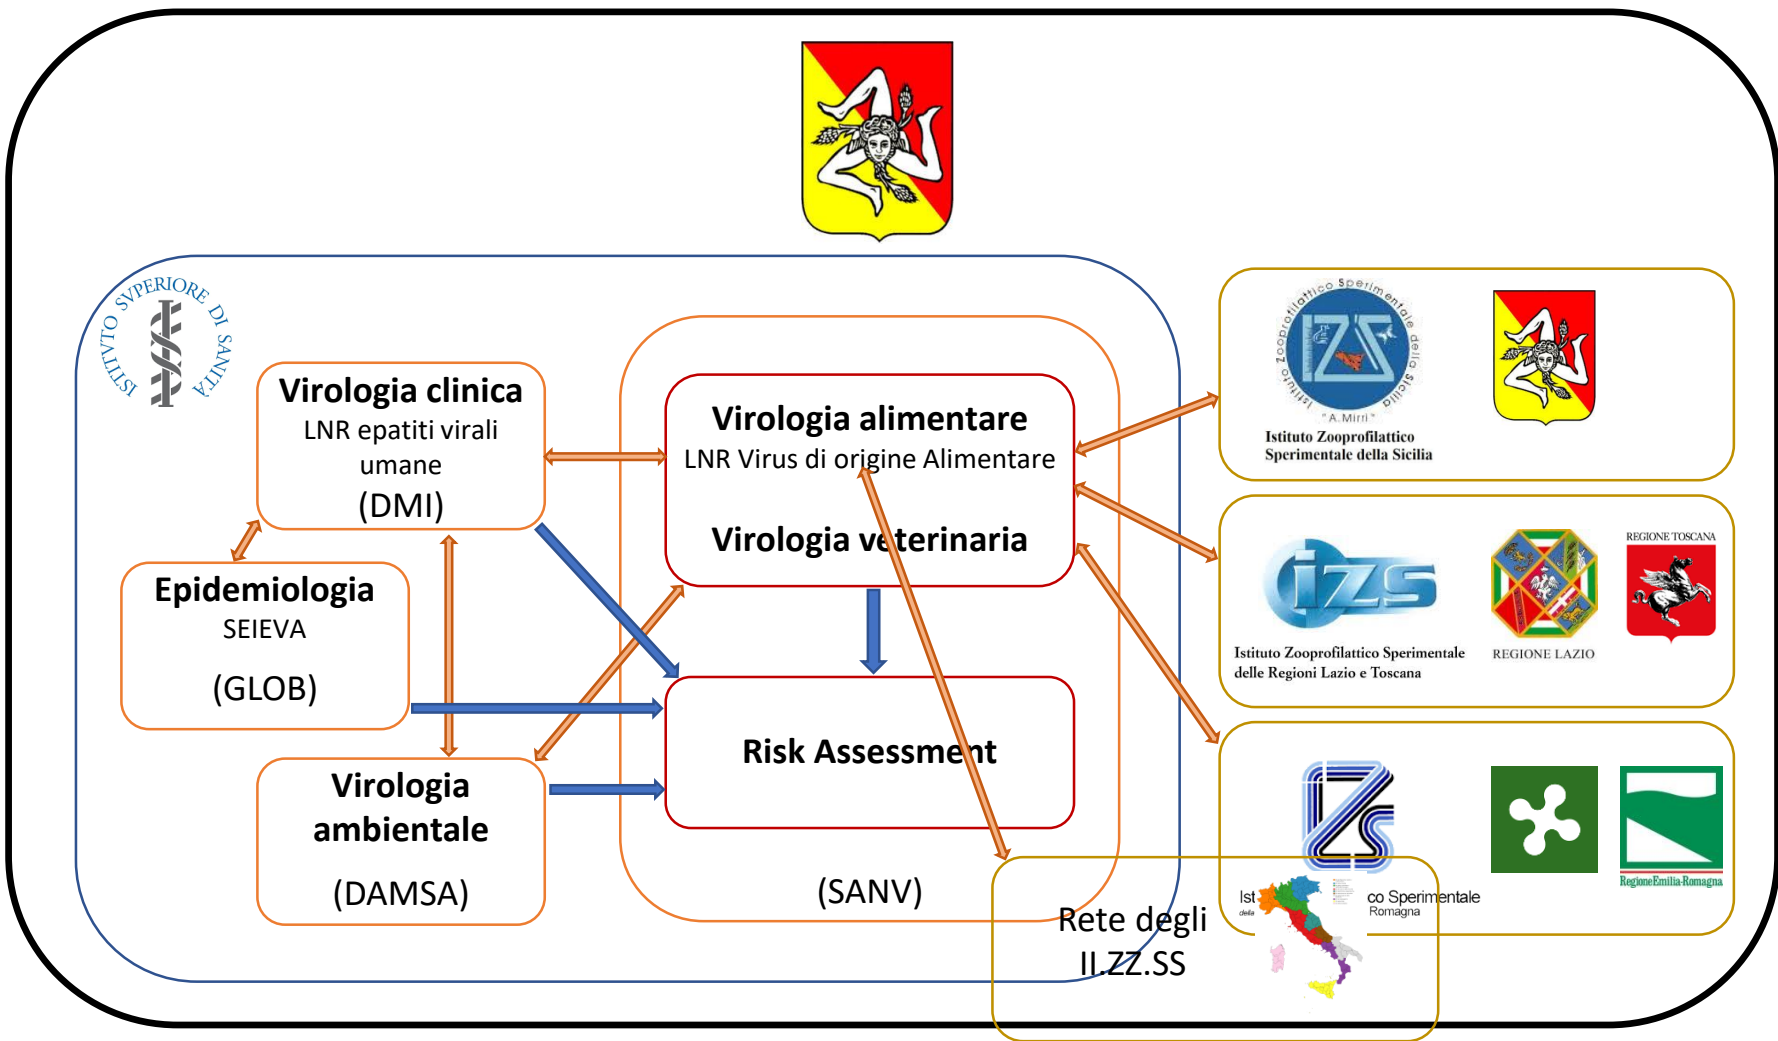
ISTITVTO SVPERIORE DI SANITÀ

Virologia clinica
LNR epatiti virali umane
(DMI)

Epidemiologia
SEIEVA
(GLOB)

Virologia ambientale
(DAMSA)

Virologia alimentare
LNR Virus di origine Alimentare

Virologia veterinaria

Risk Assessment

(SANV)

Istituto Zooprofilattico Sperimentale della Sicilia
"A.Mirri"
Istituto Zooprofilattico Sperimentale della Sicilia

IZS
Istituto Zooprofilattico Sperimentale delle Regioni Lazio e Toscana
REGIONE LAZIO
REGIONE TOSCANA

Ist della co Sperimentale Romagna
RegioneEmilia-Romagna

Rete degli II.ZZ.SS